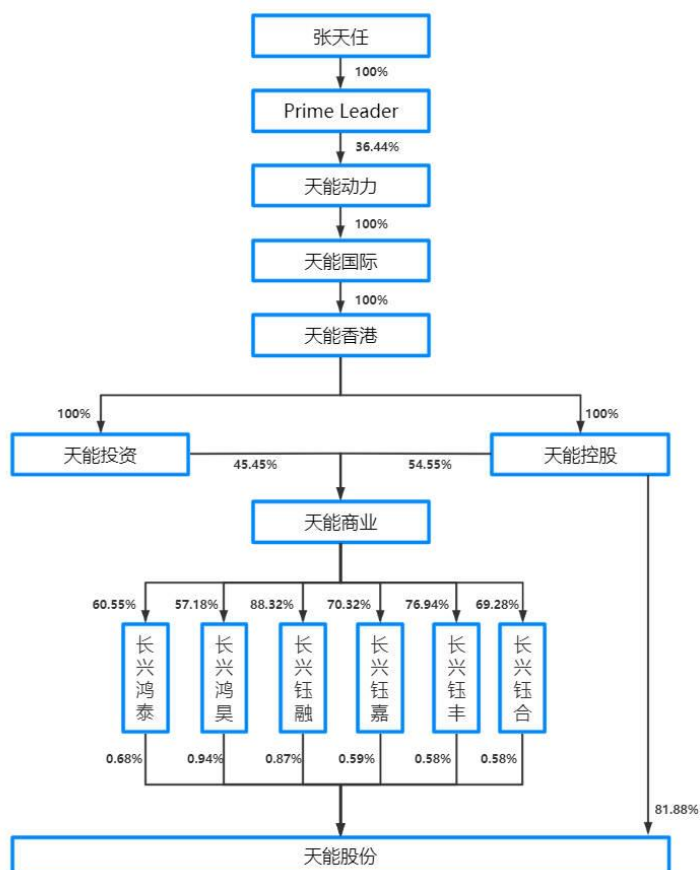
张天任

100%

Prime Leader

36.44%

天能动力

100%

天能国际

100%

天能香港

100%

100%

天能投资

45.45%

54.55%

天能控股

天能商业

60.55%

57.18%

88.32%

70.32%

76.94%

69.28%

长兴鸿泰

长兴鸿昊

长兴钰融

长兴钰嘉

长兴钰丰

长兴钰合

0.68%

0.94%

0.87%

0.59%

0.58%

0.58%

81.88%

天能股份